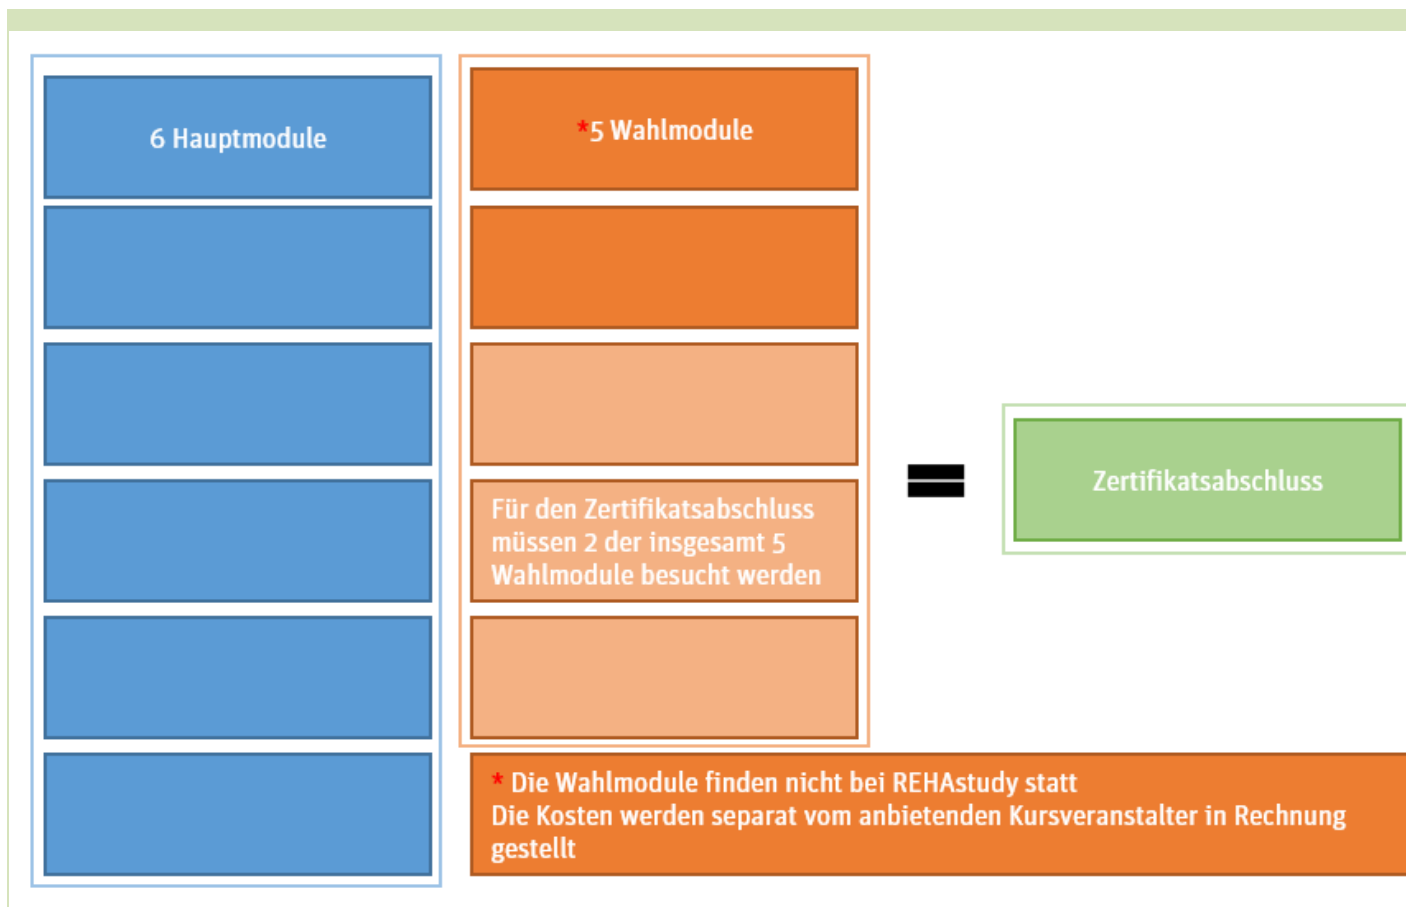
6 Hauptmodule

*5 Wahlmodule

Für den Zertifikatsabschluss müssen 2 der insgesamt 5 Wahlmodule besucht werden

=

Zertifikatsabschluss

* Die Wahlmodule finden nicht bei REHAstudy statt
Die Kosten werden separat vom anbietenden Kursveranstalter in Rechnung gestellt